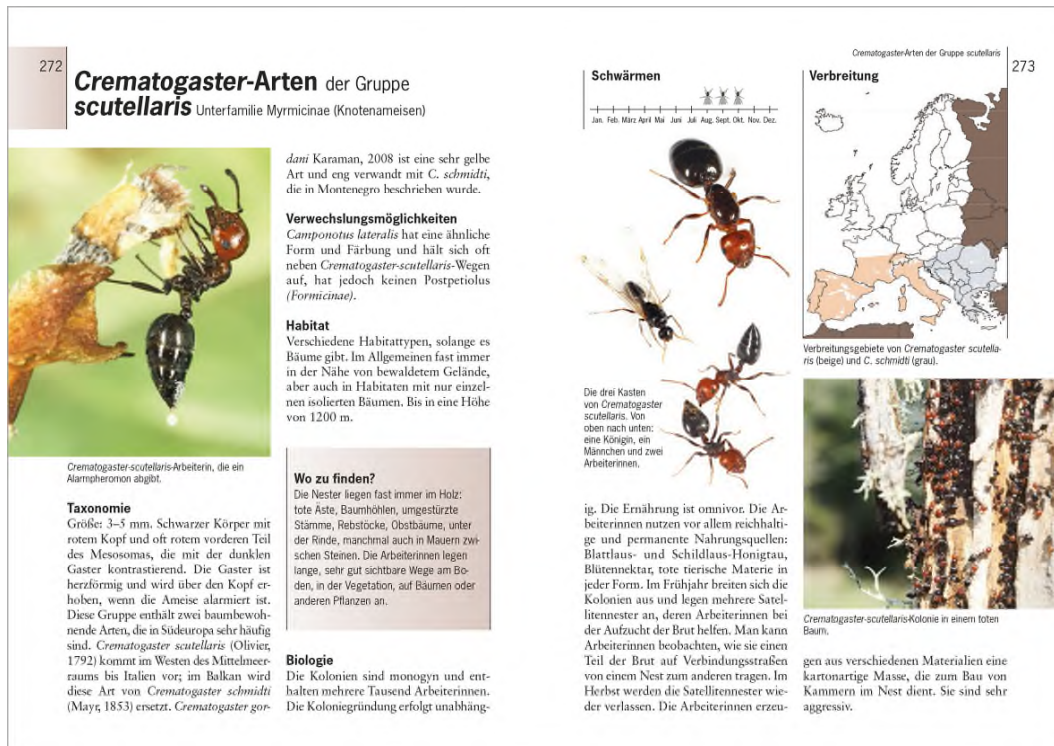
272

**Crematogaster-Arten der Gruppe scutellaris** Unterfamilie Myrmicinae (Knotenameisen)

Crematogaster-scutellaris-Arbeiterin, die ein Alarmpheromon abgibt.

**Taxonomie**
Größe: 3–5 mm. Schwarzer Körper mit rotem Kopf und oft rotem vorderen Teil des Mesosomas, die mit der dunklen Gaster kontrastierend. Die Gaster ist herzförmig und wird über den Kopf erhoben, wenn die Ameise alarmiert ist. Diese Gruppe enthält zwei baumbewohnende Arten, die in Südeuropa sehr häufig sind. *Crematogaster scutellaris* (Olivier, 1792) kommt im Westen des Mittelmeerraums bis Italien vor; im Balkan wird diese Art von *Crematogaster schmidti* (Mayr, 1853) ersetzt. *Crematogaster gordani* Karaman, 2008 ist eine sehr gelbe Art und eng verwandt mit *C. schmidti*, die in Montenegro beschrieben wurde.

**Verwechslungsmöglichkeiten**
*Camponotus lateralis* hat eine ähnliche Form und Färbung und hält sich oft neben *Crematogaster-scutellaris*-Wegen auf, hat jedoch keinen Postpetiolus *(Formicinae)*.

**Habitat**
Verschiedene Habitattypen, solange es Bäume gibt. Im Allgemeinen fast immer in der Nähe von bewaldetem Gelände, aber auch in Habitaten mit nur einzelnen isolierten Bäumen. Bis in eine Höhe von 1200 m.

**Wo zu finden?**
Die Nester liegen fast immer im Holz: tote Äste, Baumhöhlen, umgestürzte Stämme, Rebstöcke, Obstbäume, unter der Rinde, manchmal auch in Mauern zwischen Steinen. Die Arbeiterinnen legen lange, sehr gut sichtbare Wege am Boden, in der Vegetation, auf Bäumen oder anderen Pflanzen an.

**Biologie**
Die Kolonien sind monogyn und enthalten mehrere Tausend Arbeiterinnen. Die Koloniegründung erfolgt unabhängig. Die Ernährung ist omnivor. Die Arbeiterinnen nutzen vor allem reichhaltige und permanente Nahrungsquellen: Blattlaus- und Schildlaus-Honigtau, Blütennektar, tote tierische Materie in jeder Form. Im Frühjahr breiten sich die Kolonien aus und legen mehrere Satellitennester an, deren Arbeiterinnen bei der Aufzucht der Brut helfen. Man kann Arbeiterinnen beobachten, wie sie einen Teil der Brut auf Verbindungsstraßen von einem Nest zum anderen tragen. Im Herbst werden die Satellitennester wieder verlassen. Die Arbeiterinnen erzeugen aus verschiedenen Materialien eine kartonartige Masse, die zum Bau von Kammern im Nest dient. Sie sind sehr aggressiv.

Crematogaster-Arten der Gruppe scutellaris 273

**Schwärmen**
Jan. Feb. März April Mai Juni Juli Aug. Sept. Okt. Nov. Dez.

Die drei Kasten von *Crematogaster scutellaris*. Von oben nach unten: eine Königin, ein Männchen und zwei Arbeiterinnen.

**Verbreitung**
Verbreitungsgebiete von *Crematogaster scutellaris* (beige) und *C. schmidti* (grau).

*Crematogaster-scutellaris*-Kolonie in einem toten Baum.